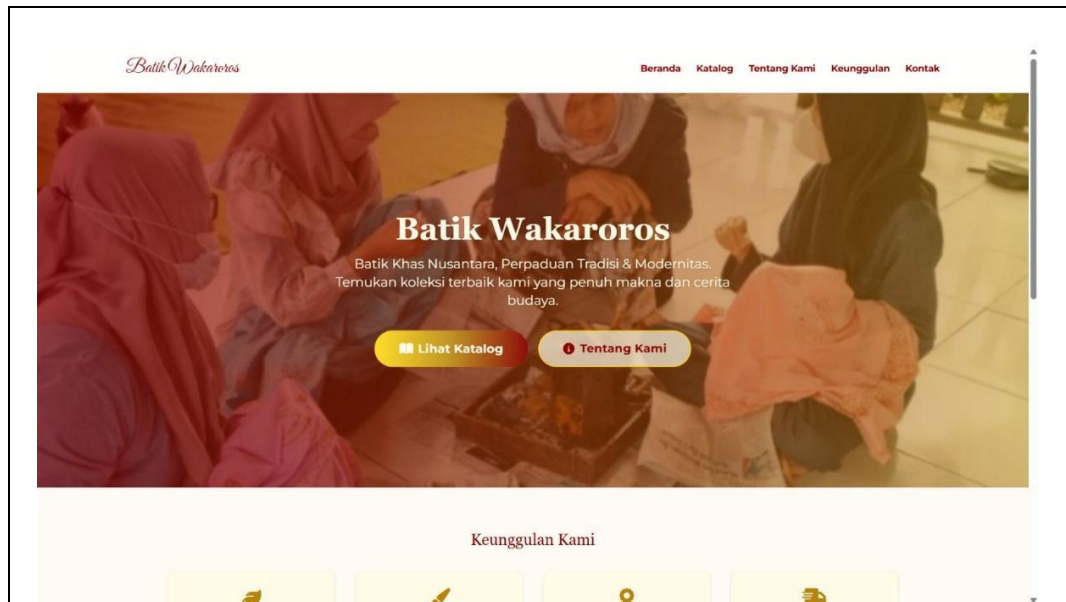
Batik Wakaroros

Beranda Katalog Tentang Kami Keunggulan Kontak

Batik Wakaroros

Batik Khas Nusantara, Perpaduan Tradisi & Modernitas. Temukan koleksi terbaik kami yang penuh makna dan cerita budaya.

Lihat Katalog

Tentang Kami

Keunggulan Kami